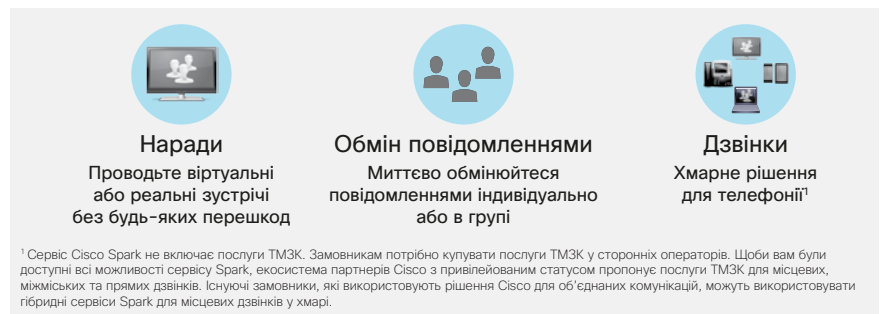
Наради
Проводьте віртуальні або реальні зустрічі без будь-яких перешкод

Обмін повідомленнями
Миттєво обмінюйтеся повідомленнями індивідуально або в групі

Дзвінки
Хмарне рішення для телефонії$^1$

$^1$ Сервіс Cisco Spark не включає послуги ТМЗК. Замовникам потрібно купувати послуги ТМЗК у сторонніх операторів. Щоби вам були доступні всі можливості сервісу Spark, екосистема партнерів Cisco з привілейованим статусом пропонує послуги ТМЗК для місцевих, міжміських та прямих дзвінків. Існуючі замовники, які використовують рішення Cisco для об'єднаних комунікацій, можуть використовувати гібридні сервіси Spark для місцевих дзвінків у хмарі.